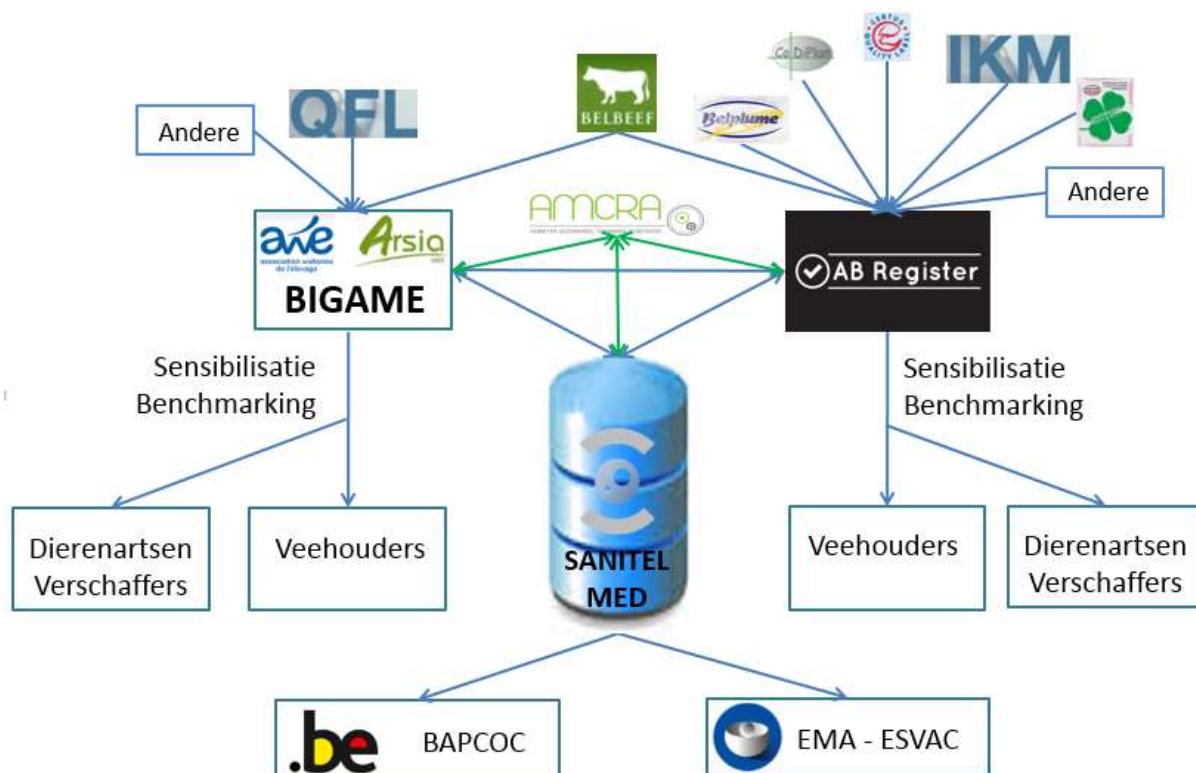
Andere

QFL

BELBEEF

Belplume

CoDiPlan

IKM

Andere

awe
association wallonne de l'élevage

Arsia

BIGAME

AMCRA

AB Register

Sensibilisatie
Benchmarking

Sensibilisatie
Benchmarking

Dierenartsen
Verschaffers

Veehouders

SANITEL
MED

Veehouders

Dierenartsen
Verschaffers

.be

BAPCOC

EMA - ESVAC